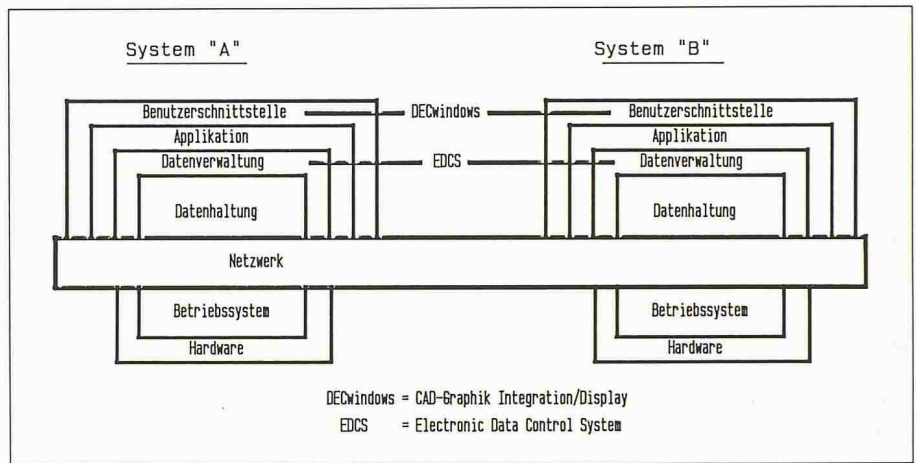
System "A"

System "B"

Benutzerschnittstelle

DECwindows

Benutzerschnittstelle

Applikation

Applikation

Datenverwaltung

EDCS

Datenverwaltung

Datenhaltung

Datenhaltung

Netzwerk

Betriebssystem

Betriebssystem

Hardware

Hardware

DECwindows = CAD-Graphik Integration/Display

EDCS = Electronic Data Control System